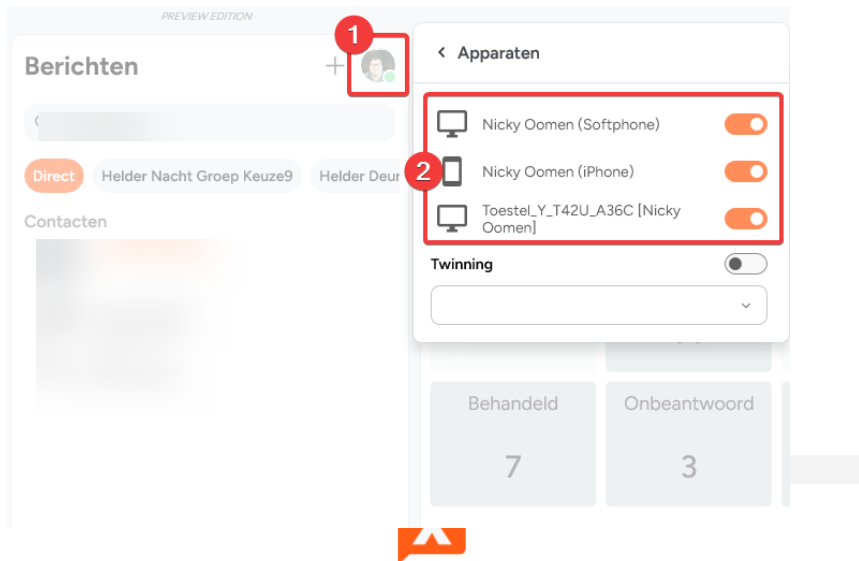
PREVIEW EDITION

Berichten +

1

Direct Helder Nacht Groep Keuze9 Helder Deur

Contacten

< Apparaten

Nicky Oomen (Softphone)

2

Nicky Oomen (iPhone)

Toestel_Y_T42U_A36C [Nicky Oomen]

Twinning

Behandeld
7

Onbeantwoord
3